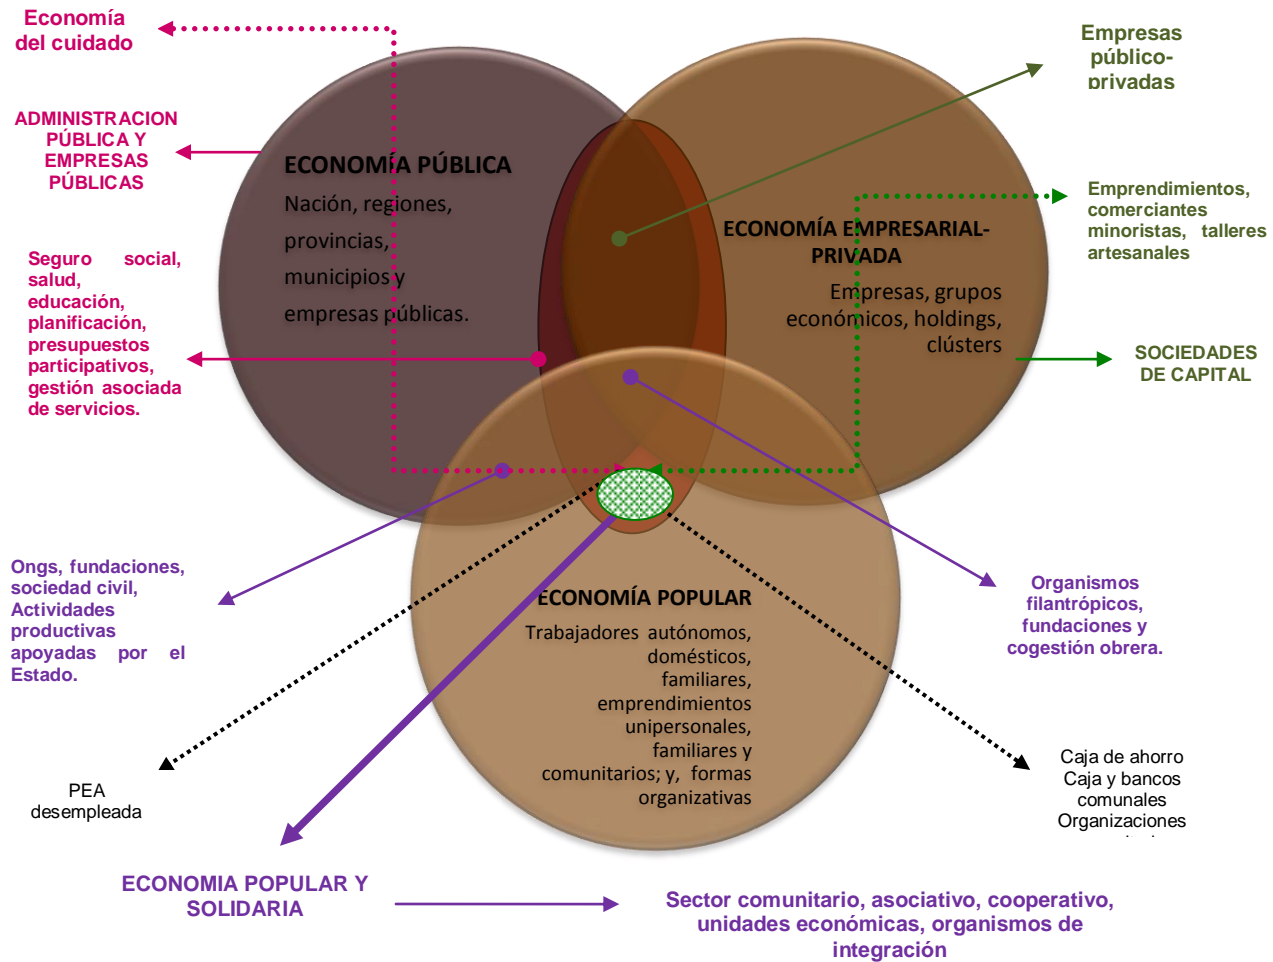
Economía del cuidado

ADMINISTRACION PÚBLICA Y EMPRESAS PÚBLICAS

Seguro social, salud, educación, planificación, presupuestos participativos, gestión asociada de servicios.

ECONOMÍA PÚBLICA
Nación, regiones, provincias, municipios y empresas públicas.

Empresas público-privadas

ECONOMÍA EMPRESARIAL-PRIVADA
Empresas, grupos económicos, holdings, clústers

Emprendimientos, comerciantes minoristas, talleres artesanales

SOCIEDADES DE CAPITAL

Ongs, fundaciones, sociedad civil, Actividades productivas apoyadas por el Estado.

ECONOMÍA POPULAR
Trabajadores autónomos, domésticos, familiares, emprendimientos unipersonales, familiares y comunitarios; y, formas organizativas

Organismos filantrópicos, fundaciones y cogestión obrera.

PEA desempleada

Caja de ahorro
Caja y bancos comunales
Organizaciones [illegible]

ECONOMIA POPULAR Y SOLIDARIA

Sector comunitario, asociativo, cooperativo, unidades económicas, organismos de integración